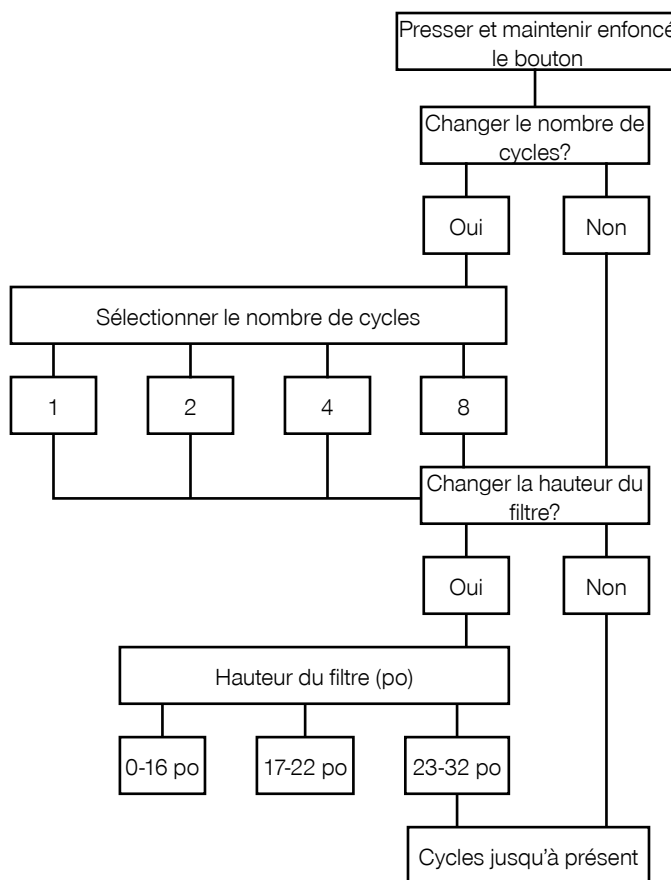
Presser et maintenir enfoncé le bouton

Changer le nombre de cycles?

Oui

Non

Sélectionner le nombre de cycles

1

2

4

8

Changer la hauteur du filtre?

Oui

Non

Hauteur du filtre (po)

0-16 po

17-22 po

23-32 po

Cycles jusqu'à présent